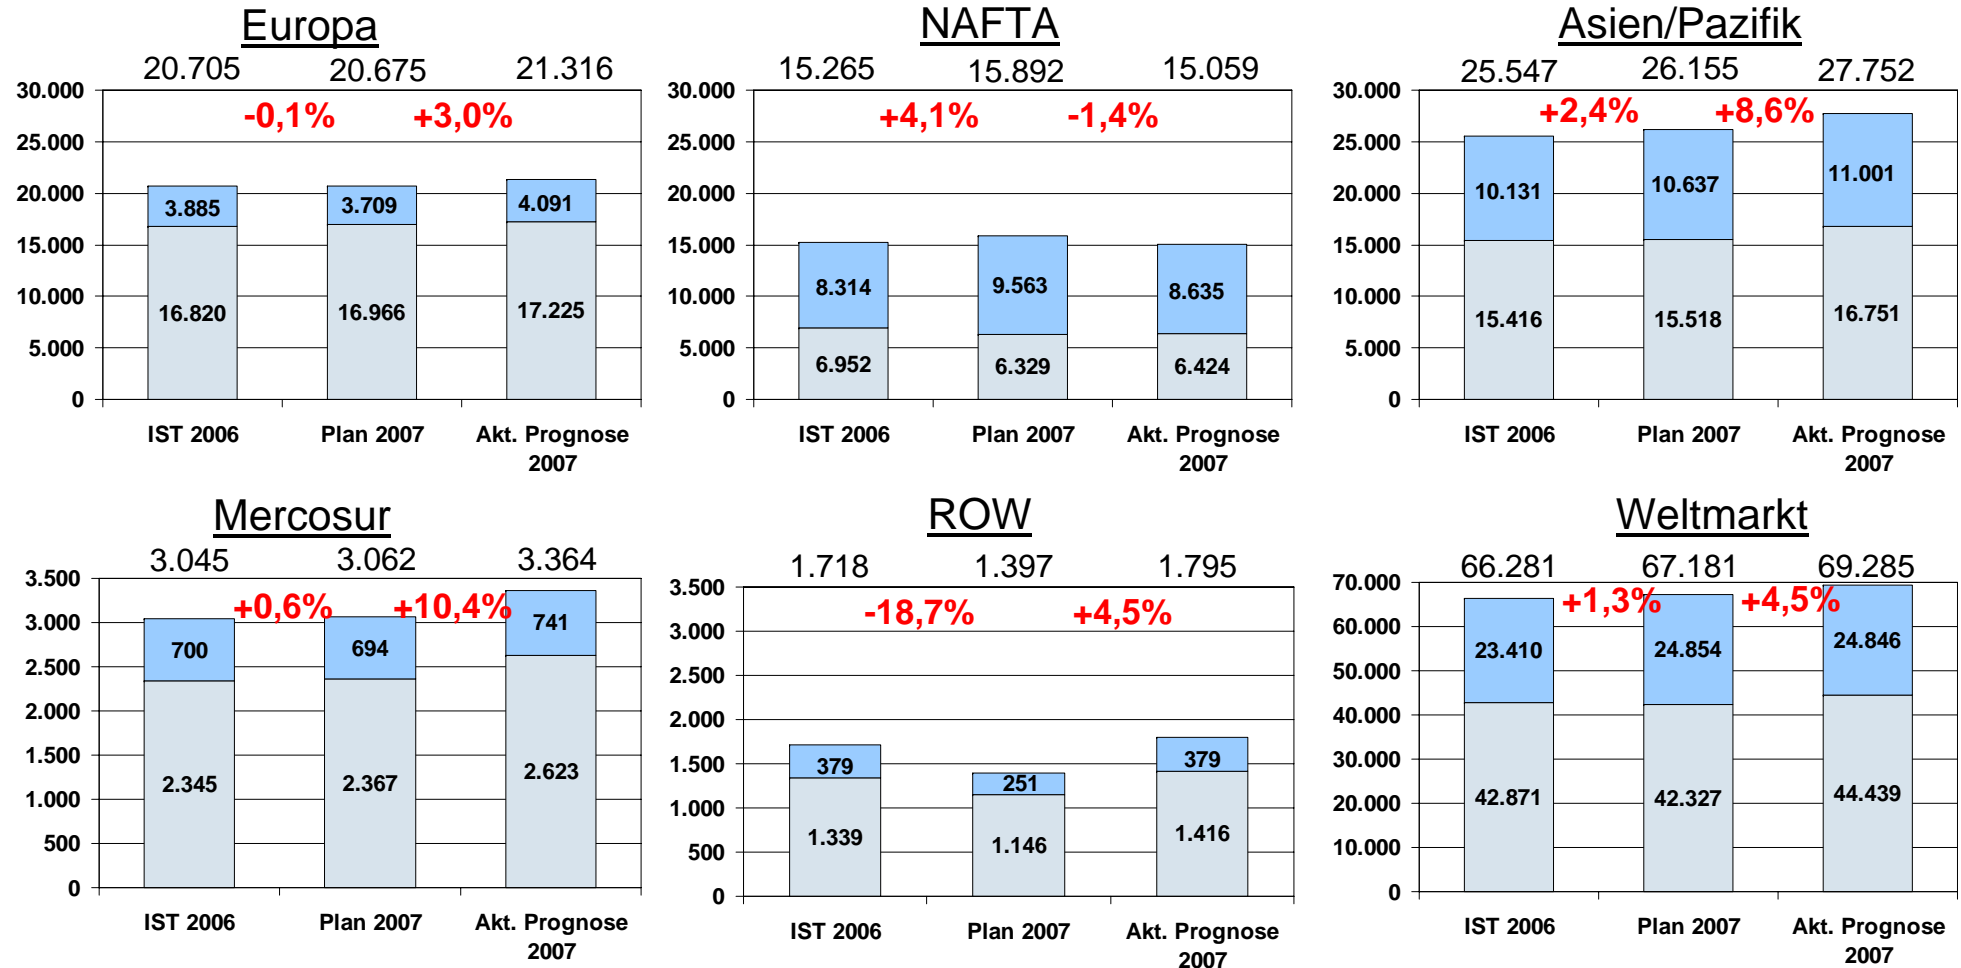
Europa

20.705 20.675 21.316

-0,1% +3,0%

30.000
25.000
20.000
15.000
10.000
5.000
0

3.885 3.709 4.091

16.820 16.966 17.225

IST 2006 Plan 2007 Akt. Prognose 2007

NAFTA

15.265 15.892 15.059

+4,1% -1,4%

30.000
25.000
20.000
15.000
10.000
5.000
0

8.314 9.563 8.635

6.952 6.329 6.424

IST 2006 Plan 2007 Akt. Prognose 2007

Asien/Pazifik

25.547 26.155 27.752

+2,4% +8,6%

30.000
25.000
20.000
15.000
10.000
5.000
0

10.131 10.637 11.001

15.416 15.518 16.751

IST 2006 Plan 2007 Akt. Prognose 2007

Mercosur

3.045 3.062 3.364

+0,6% +10,4%

3.500
3.000
2.500
2.000
1.500
1.000
500
0

700 694 741

2.345 2.367 2.623

IST 2006 Plan 2007 Akt. Prognose 2007

ROW

1.718 1.397 1.795

-18,7% +4,5%

3.500
3.000
2.500
2.000
1.500
1.000
500
0

379 251 379

1.339 1.146 1.416

IST 2006 Plan 2007 Akt. Prognose 2007

Weltmarkt

66.281 67.181 69.285

+1,3% +4,5%

70.000
60.000
50.000
40.000
30.000
20.000
10.000
0

23.410 24.854 24.846

42.871 42.327 44.439

IST 2006 Plan 2007 Akt. Prognose 2007